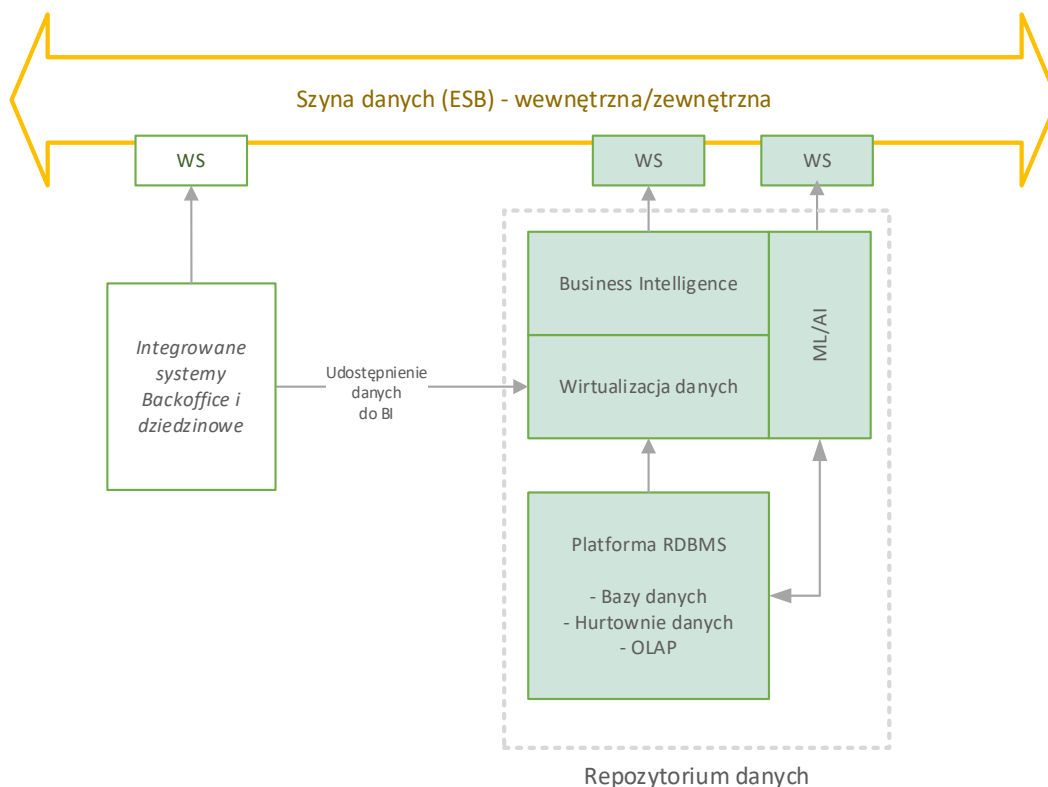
Szyna danych (ESB) - wewnętrzna/zewnętrzna

WS

WS

WS

Business Intelligence

ML/AI

Integrowane systemy Backoffice i dziedzinowe

Udostępnienie danych do BI

Wirtualizacja danych

Platforma RDBMS

- Bazy danych
- Hurtownie danych
- OLAP

Repozytorium danych